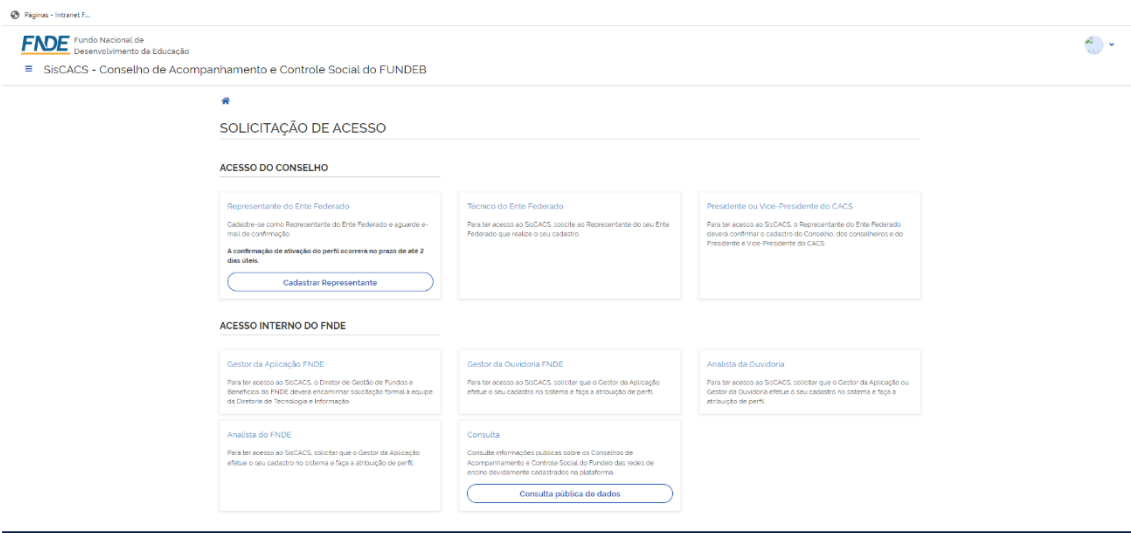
Páginas - Intranet F...

FNDE Fundo Nacional de Desenvolvimento da Educação

≡ SisCACS - Conselho de Acompanhamento e Controle Social do FUNDEB

SOLICITAÇÃO DE ACESSO

ACESSO DO CONSELHO

Representante do Ente Federado

Cadastre-se como Representante do Ente Federado e aguarde e-mail de confirmação.

A confirmação de ativação do perfil ocorrerá no prazo de até 2 dias úteis.

Cadastrar Representante

Tecnico do Ente Federado

Para ter acesso ao SisCACS, solicite ao Representante do seu Ente Federado que realize o seu cadastro.

Presidente ou Vice-Presidente do CACS

Para ter acesso ao SisCACS, o Representante do Ente Federado deverá confirmar o cadastro do Conselho, dos conselheiros e do Presidente e Vice-Presidente do CACS.

ACESSO INTERNO DO FNDE

Gestor da Aplicação FNDE

Para ter acesso ao SisCACS, o Diretor de Gestão de Fundos e Benefícios do FNDE deverá encaminhar solicitação formal a equipe da Diretoria de Tecnologia e Informação.

Gestor da Ouvidoria FNDE

Para ter acesso ao SisCACS, solicitar que o Gestor da Aplicação efetue o seu cadastro no sistema e faça a atribuição de perfil.

Analista da Ouvidoria

Para ter acesso ao SisCACS, solicitar que o Gestor da Aplicação ou Gestor da Ouvidoria efetue o seu cadastro no sistema e faça a atribuição de perfil.

Analista do FNDE

Para ter acesso ao SisCACS, solicitar que o Gestor da Aplicação efetue o seu cadastro no sistema e faça a atribuição de perfil.

Consulta

Consulte informações públicas sobre os Conselhos de Acompanhamento e Controle Social do Fundeb das redes de ensino devidamente cadastrados na plataforma.

Consulta pública de dados